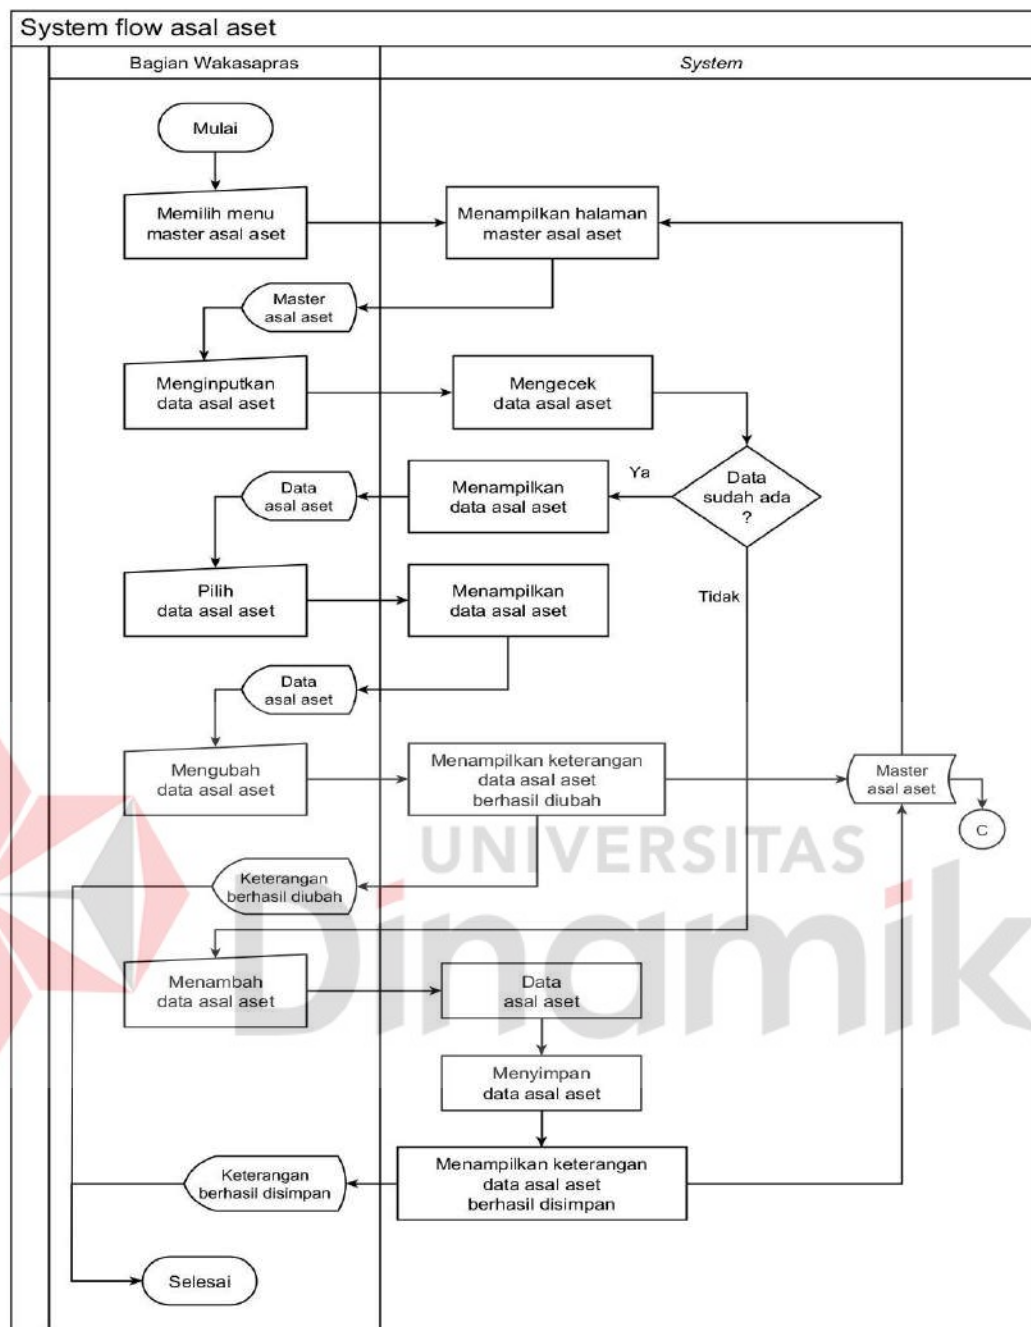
System flow asal aset

Bagian Wakasapras

System

Mulai

Memilih menu master asal aset

Menampilkan halaman master asal aset

Master asal aset

Menginputkan data asal aset

Mengecek data asal aset

Data sudah ada ?

Ya

Menampilkan data asal aset

Data asal aset

Pilih data asal aset

Menampilkan data asal aset

Tidak

Data asal aset

Mengubah data asal aset

Menampilkan keterangan data asal aset berhasil diubah

Master asal aset

C

UNIVERSITAS

Dinamika

Keterangan berhasil diubah

Menambah data asal aset

Data asal aset

Menyimpan data asal aset

Menampilkan keterangan data asal aset berhasil disimpan

Keterangan berhasil disimpan

Selesai